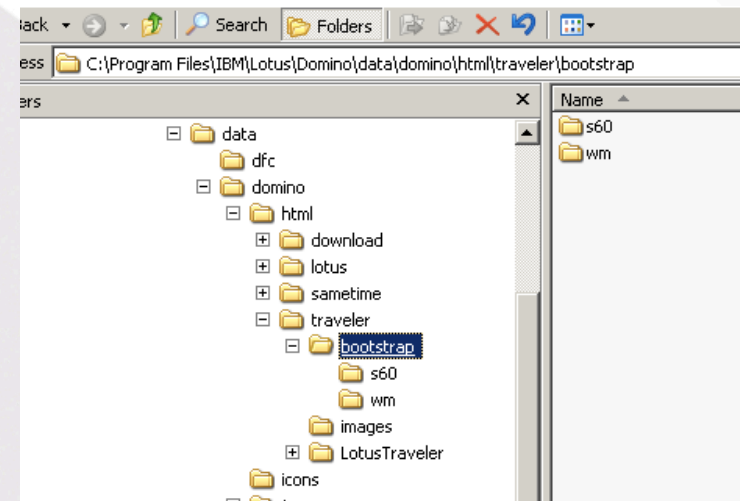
ack Search Folders

ess C:\Program Files\IBM\Lotus\Domino\data\domino\html\traveler\bootstrap

ers ×

data
dfc
domino
html
download
lotus
sametime
traveler
bootstrap
s60
wm
images
LotusTraveler
icons

Name
s60
wm